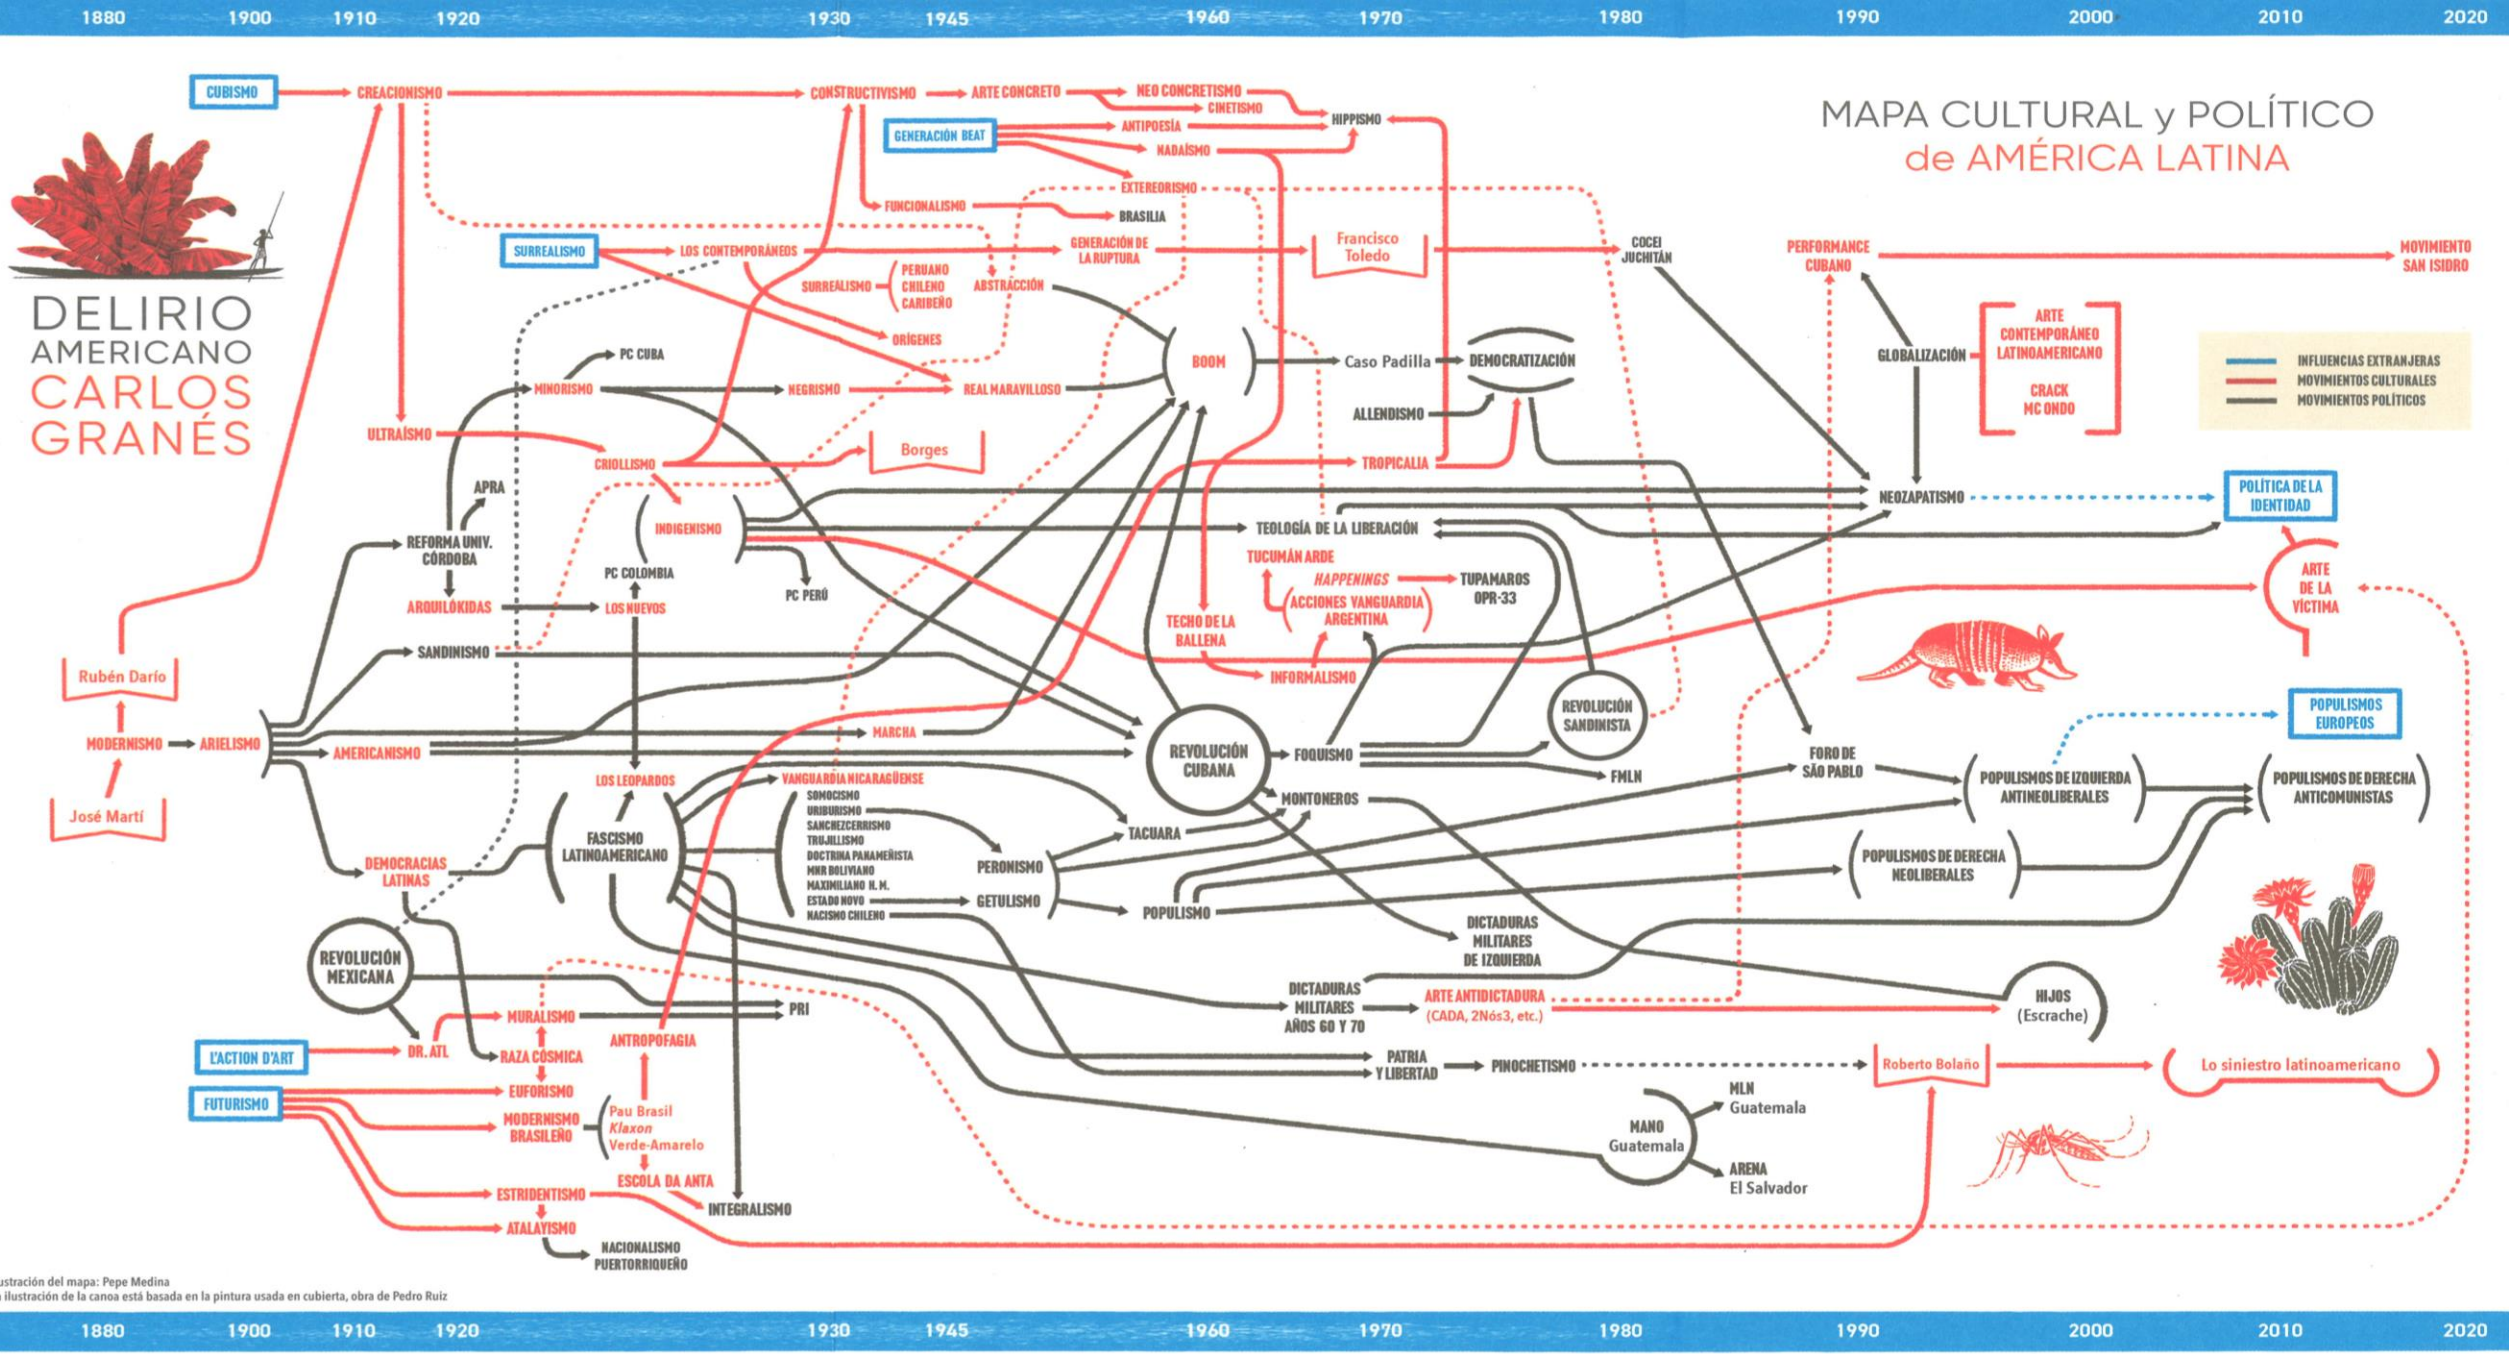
1880 1900 1910 1920 1930 1945 1960 1970 1980 1990 2000 2010 2020

MAPA CULTURAL y POLÍTICO de AMÉRICA LATINA

DELIRIO AMERICANO CARLOS GRANÉS

CUBISMO
CREACIONISMO
CONSTRUCTIVISMO
ARTE CONCRETO
NEO CONCRETISMO
CINETISMO
HIPPISMO
GENERACIÓN BEAT
ANTIPOESÍA
NADAÍSMO
EXTEREORISMO
FUNCIONALISMO
BRASILIA
SURREALISMO
LOS CONTEMPORÁNEOS
GENERACIÓN DE LA RUPTURA
Francisco Toledo
COCEI JUCHITÁN
PERFORMANCE CUBANO
MOVIMIENTO SAN ISIDRO
SURREALISMO
PERUANO
CHILENO
CARIBEÑO
ABSTRACCIÓN
ORÍGENES
PC CUBA
MINORISMO
NEGRISMO
REAL MARAVILLOSO
BOOM
Caso Padilla
DEMOCRATIZACIÓN
GLOBALIZACIÓN
ARTE CONTEMPORÁNEO LATINOAMERICANO
CRACK
MC ONDO
INFLUENCIAS EXTRANJERAS
MOVIMIENTOS CULTURALES
MOVIMIENTOS POLÍTICOS
ALLENDISMO
ULTRAÍSMO
CRIOLLISMO
Borges
TROPICALIA
APRA
NEOZAPATISMO
POLÍTICA DE LA IDENTIDAD
INDIGENISMO
TEOLOGÍA DE LA LIBERACIÓN
REFORMA UNIV. CÓRDOBA
TUCUMÁN ARDE
HAPPENINGS
TUPAMAROS OPR-33
PC COLOMBIA
PC PERÚ
ACCIONES VANGUARDIA ARGENTINA
ARTE DE LA VÍCTIMA
ARQUILÓKIDAS
LOS NUEVOS
TECHO DE LA BALLENA
SANDINISMO
INFORMALISMO
Rubén Darío
REVOLUCIÓN SANDINISTA
POPULISMOS EUROPEOS
MODERNISMO
ARIELISMO
MARCHA
AMERICANISMO
REVOLUCIÓN CUBANA
FOQUISMO
FORO DE SÃO PABLO
FMLN
POPULISMOS DE IZQUIERDA ANTINEOLIBERALES
POPULISMOS DE DERECHA ANTICOMUNISTAS
José Martí
LOS LEOPARDOS
VANGUARDIA NICARAGÜENSE
SOMOCISMO
URIBURISMO
SANCHEZCERRISMO
TRUJILLISMO
DOCTRINA PANAMEÑISTA
MNR BOLIVIANO
MAXIMILIANO H. M.
ESTADO NOVO
NACISMO CHILENO
MONTONEROS
FASCISMO LATINOAMERICANO
TACUARA
PERONISMO
POPULISMOS DE DERECHA NEOLIBERALES
DEMOCRACIAS LATINAS
GETULISMO
POPULISMO
DICTADURAS MILITARES DE IZQUIERDA
REVOLUCIÓN MEXICANA
DICTADURAS MILITARES AÑOS 60 Y 70
ARTE ANTIDICTADURA (CADA, 2Nós3, etc.)
HIJOS (Escrache)
PRI
MURALISMO
L'ACTION D'ART
DR. ATL
RAZA CÓSMICA
ANTROPOFAGIA
PATRIA Y LIBERTAD
PINOCHETISMO
Roberto Bolaño
Lo siniestro latinoamericano
FUTURISMO
EUFORISMO
MODERNISMO BRASILEÑO
Pau Brasil
Klaxon
Verde-Amarelo
MLN Guatemala
MANO Guatemala
ARENA El Salvador
ESCOLA DA ANTA
ESTRIDENTISMO
INTEGRALISMO
ATALAYISMO
NACIONALISMO PUERTORRIQUEÑO

ustración del mapa: Pepe Medina
ilustración de la canoa está basada en la pintura usada en cubierta, obra de Pedro Ruiz

1880 1900 1910 1920 1930 1945 1960 1970 1980 1990 2000 2010 2020